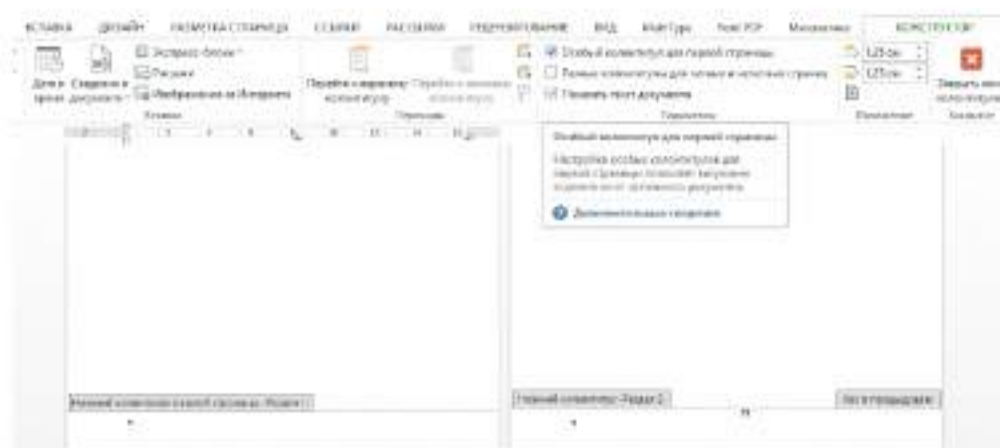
ВСТАВКА ДИЗАЙН РАЗМЕТКА СТРАНИЦЫ ССЫЛКИ РАССЫЛКИ РЕЦЕНЗИРОВАНИЕ ВИД MathType Foxit PDF Многоканал КОНСТРУКТОР

Дата и время Сведения о документе Экспресс-блоки Рисунки Изображения из Интернета
Вставка

Перейти к верхнему колонтитулу Перейти к нижнему колонтитулу
Переходы

Особый колонтитул для первой страницы
Разные колонтитулы для четных и нечетных страниц
Показать текст документа
Параметры

1,25 см
1,25 см
Положение

Закрыть окно колонтитулов
Закрытие

Особый колонтитул для первой страницы

Настройка особых колонтитулов для первой страницы позволяет исключить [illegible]

Дополнительные сведения

Нижний колонтитул первой страницы -Раздел 1-

Нижний колонтитул -Раздел 2-

Как в предыдущем